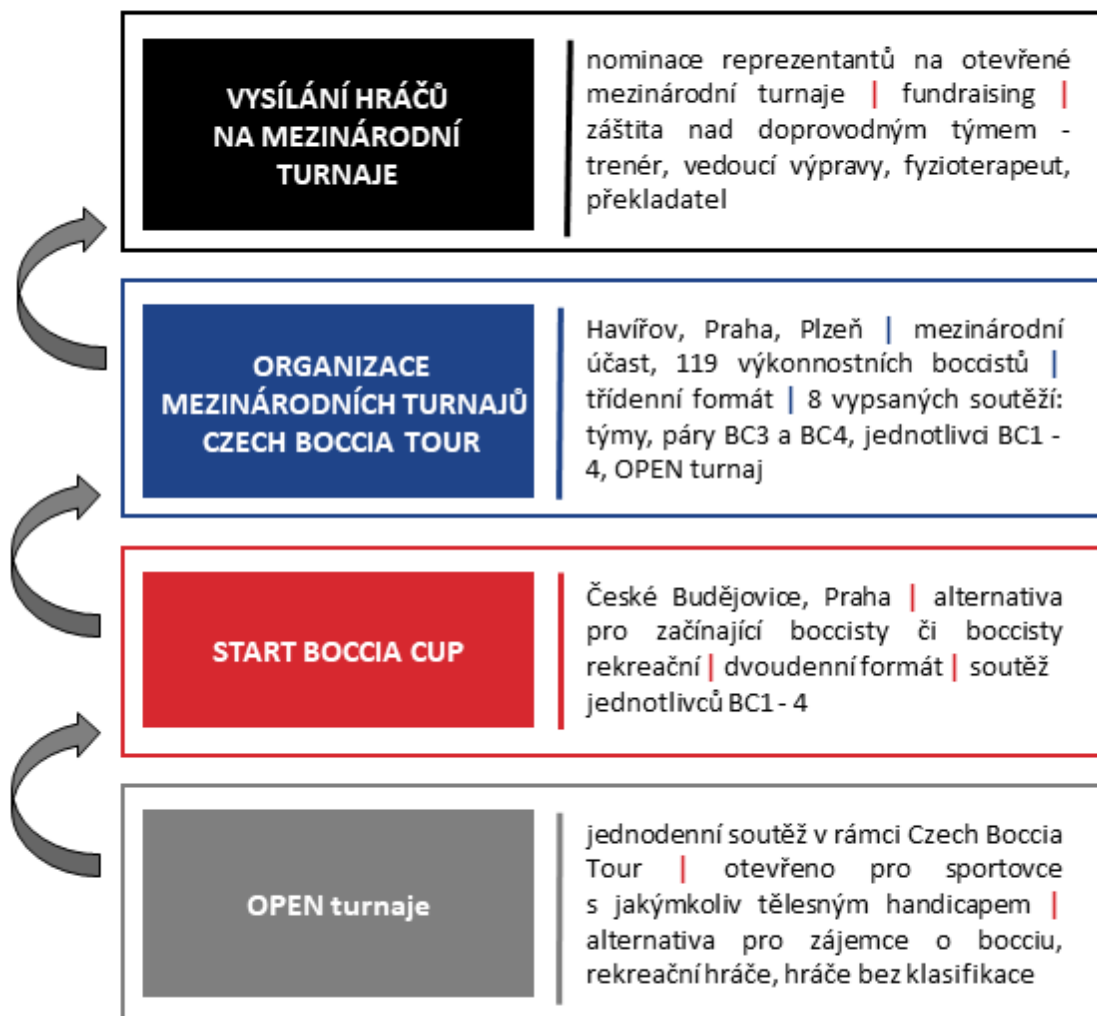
VYSÍLÁNÍ HRÁČŮ NA MEZINÁRODNÍ TURNAJE

nominace reprezentantů na otevřené mezinárodní turnaje | fundraising | záštita nad doprovodným týmem - trenér, vedoucí výpravy, fyzioterapeut, překladatel

ORGANIZACE MEZINÁRODNÍCH TURNAJŮ CZECH BOCCIA TOUR

Havířov, Praha, Plzeň | mezinárodní účast, 119 výkonnostních boccistů | třídenní formát | 8 vypsaných soutěží: týmy, páry BC3 a BC4, jednotlivci BC1 - 4, OPEN turnaj

START BOCCIA CUP

České Budějovice, Praha | alternativa pro začínající boccisty či boccisty rekreační | dvoudenní formát | soutěž jednotlivců BC1 - 4

OPEN turnaje

jednodenní soutěž v rámci Czech Boccia Tour | otevřeno pro sportovce s jakýmkoliv tělesným handicapem | alternativa pro zájemce o bocciu, rekreační hráče, hráče bez klasifikace